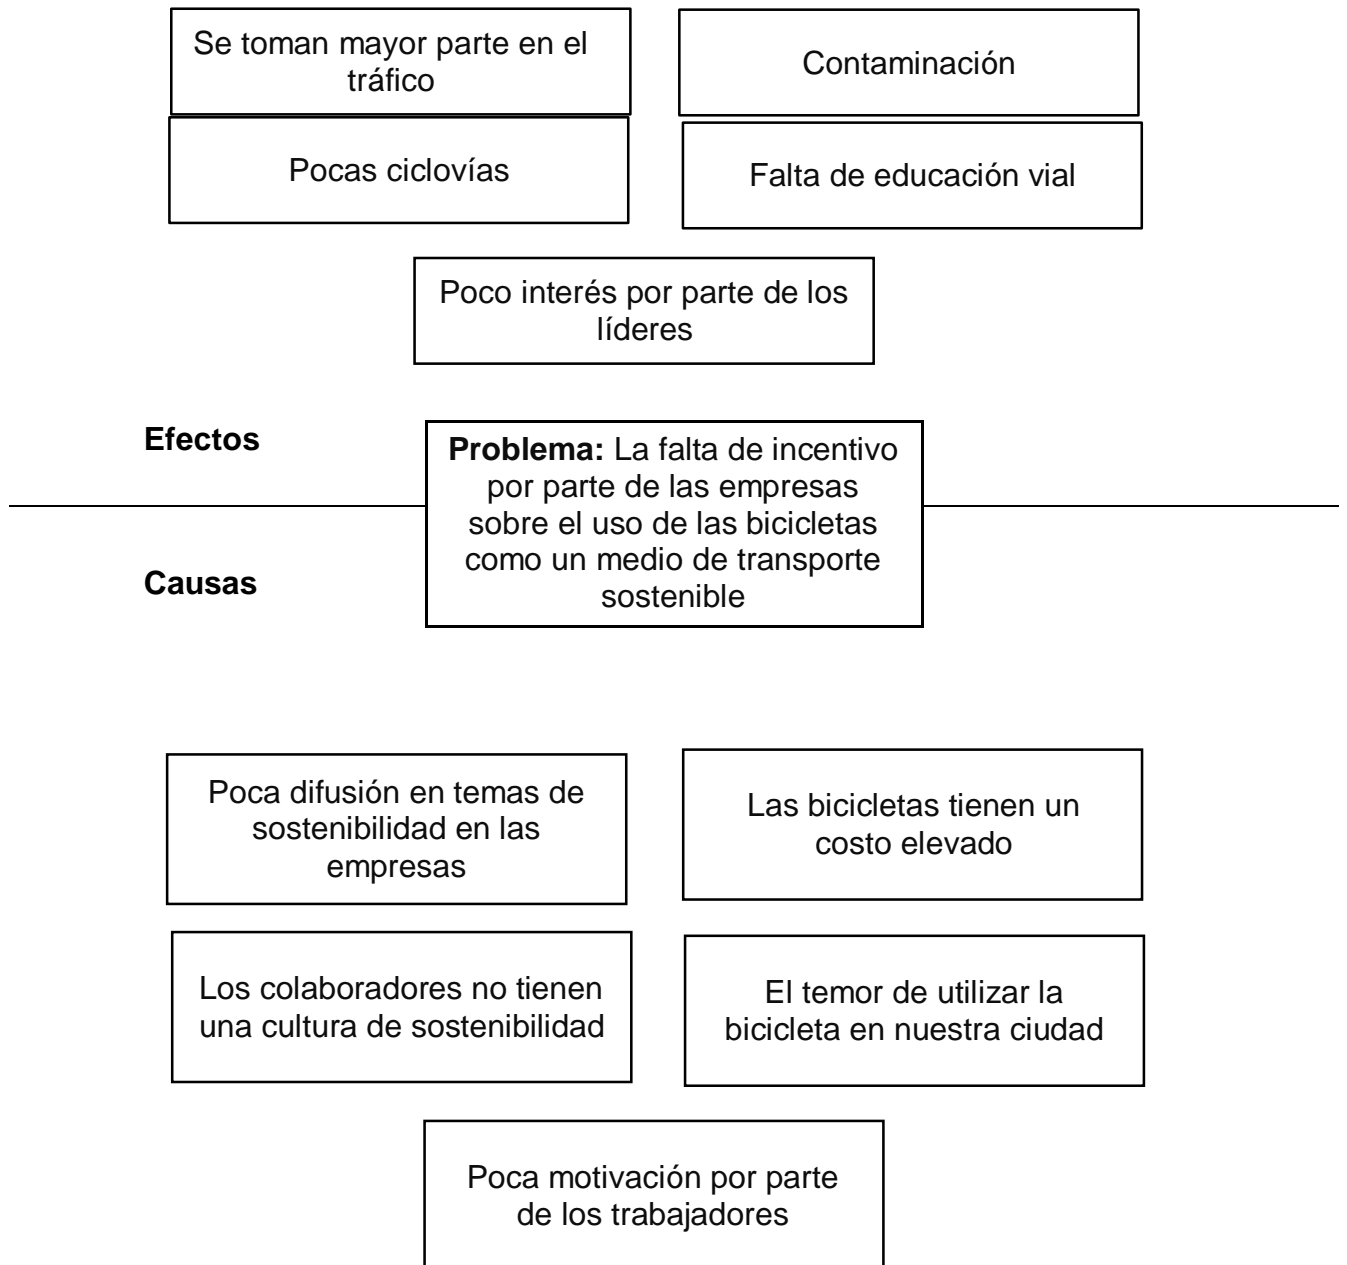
Se toman mayor parte en el tráfico

Contaminación

Pocas ciclovías

Falta de educación vial

Poco interés por parte de los líderes

Efectos

Problema: La falta de incentivo por parte de las empresas sobre el uso de las bicicletas como un medio de transporte sostenible

Causas

Poca difusión en temas de sostenibilidad en las empresas

Las bicicletas tienen un costo elevado

Los colaboradores no tienen una cultura de sostenibilidad

El temor de utilizar la bicicleta en nuestra ciudad

Poca motivación por parte de los trabajadores